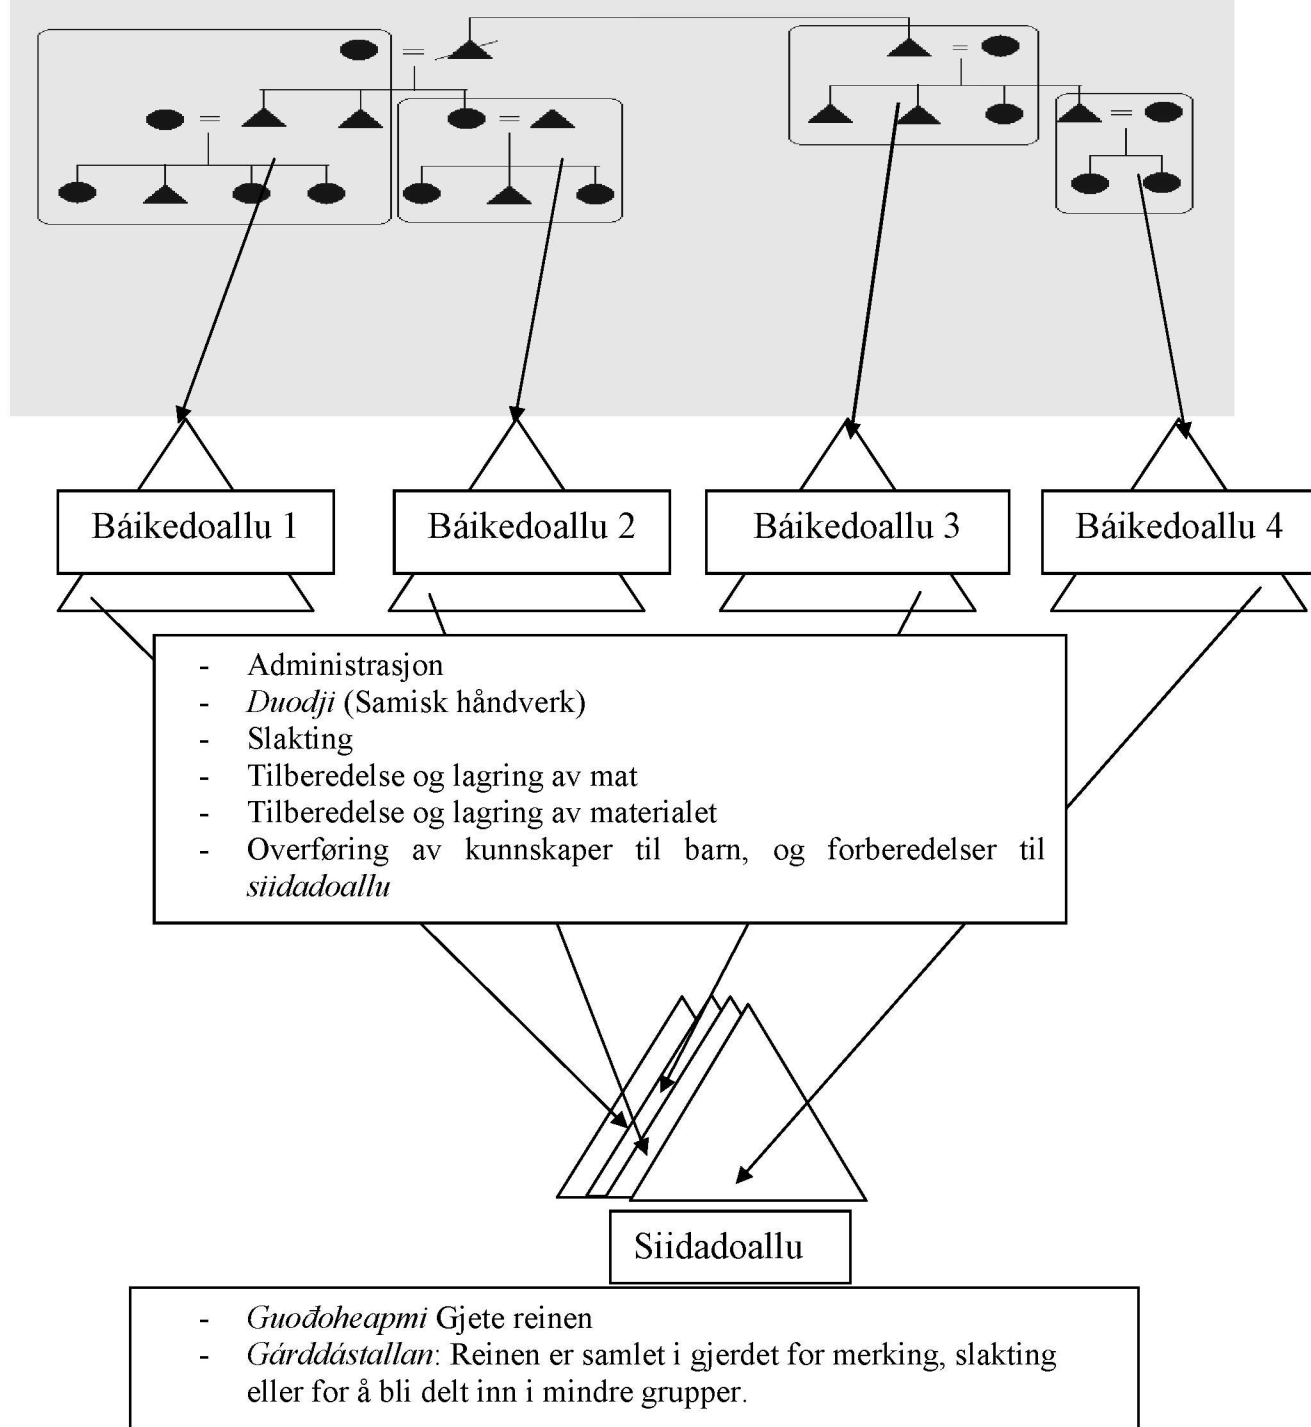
Báikedoallu 1

Báikedoallu 2

Báikedoallu 3

Báikedoallu 4

- Administrasjon
- *Duodji* (Samisk håndverk)
- Slakting
- Tilberedelse og lagring av mat
- Tilberedelse og lagring av materialet
- Overføring av kunnskaper til barn, og forberedelser til *siidadoallu*

Siidadoallu

- *Guođoheapmi* Gjete reinen
- *Gárddástallan*: Reinen er samlet i gjerdet for merking, slakting eller for å bli delt inn i mindre grupper.